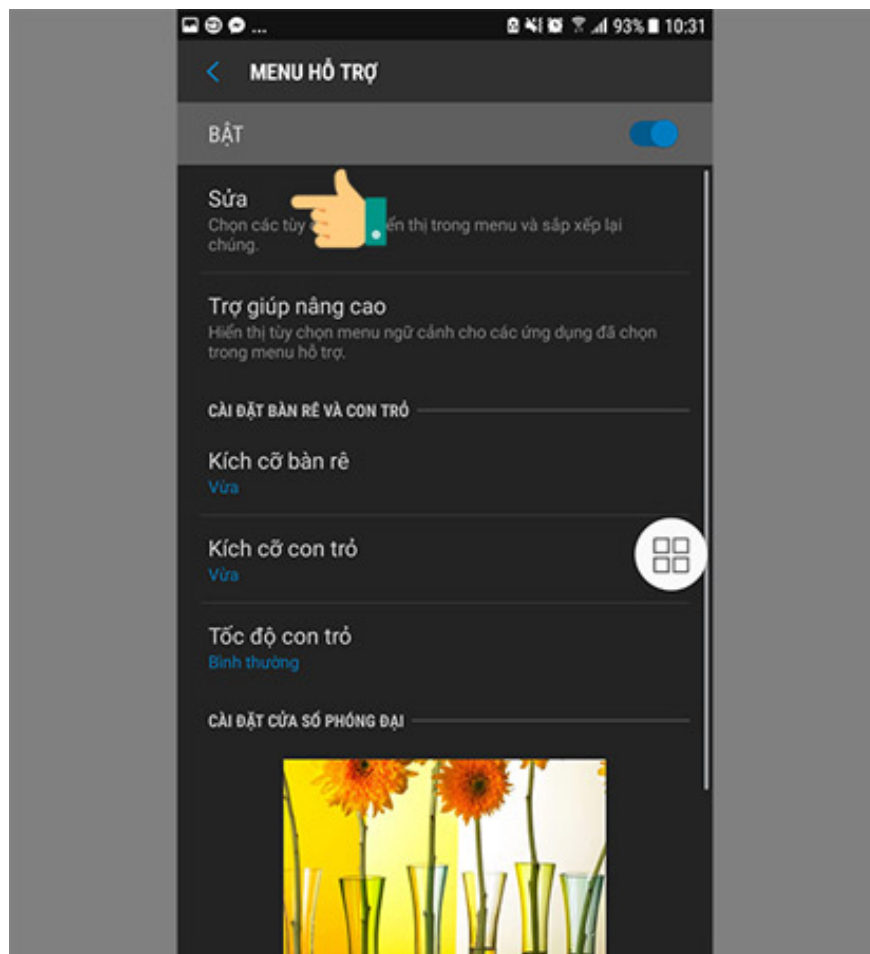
93% 10:31

MENU HỖ TRỢ

BẬT

Sửa
Chọn các tùy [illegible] ển thị trong menu và sắp xếp lại chúng.

Trợ giúp nâng cao
Hiển thị tùy chọn menu ngữ cảnh cho các ứng dụng đã chọn trong menu hỗ trợ.

CÀI ĐẶT BÀN RÊ VÀ CON TRỎ

Kích cỡ bàn rê
Vừa

Kích cỡ con trỏ
Vừa

Tốc độ con trỏ
Bình thường

CÀI ĐẶT CỬA SỔ PHÓNG ĐẠI